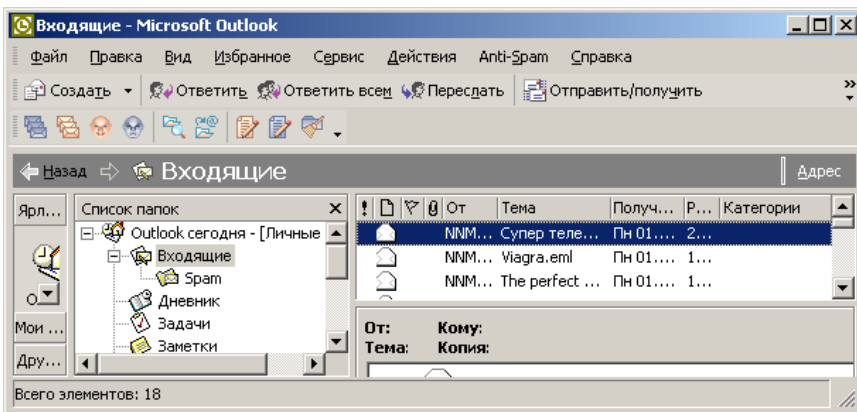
Входящие - Microsoft Outlook

Файл Правка Вид Избранное Сервис Действия Anti-Spam Справка

Создать Ответить Ответить всем Переслать Отправить/получить

Назад Входящие Адрес

Ярл...

О

Мои ...

Дру...

Список папок

Outlook сегодня - [Личные

Входящие

Spam

Дневник

Задачи

Заметки

| ! | | | | От | Тема | Получ... | Р... | Категории |
|---|---|---|---|---|---|---|---|---|
| | | | | NNM... | Супер теле... | Пн 01.... | 2... | |
| | | | | NNM... | Viagra.eml | Пн 01.... | 1... | |
| | | | | NNM... | The perfect ... | Пн 01.... | 1... | |

От: Кому:
Тема: Копия:

Всего элементов: 18